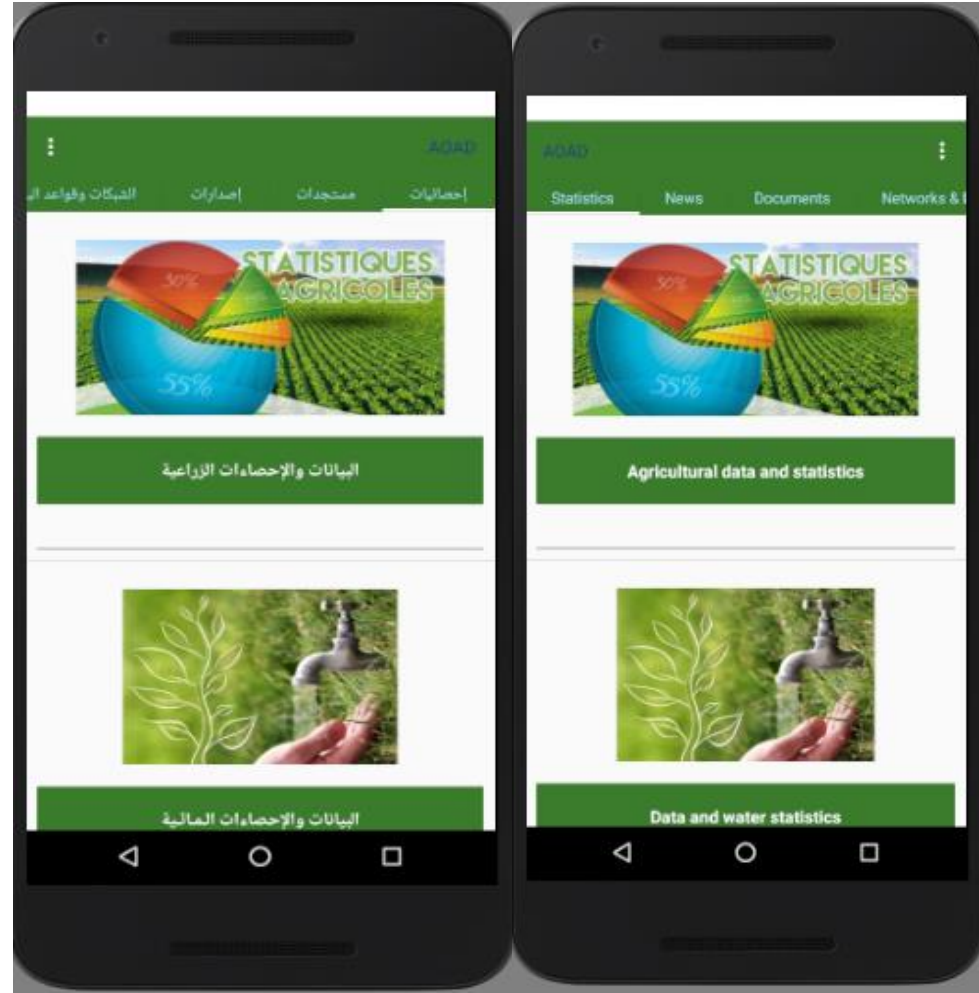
AOAD

إحصائيات مستجدات إصدارات الشبكات وقواعد ال

STATISTIQUES AGRICOLES

30%

55%

البيانات والإحصاءات الزراعية

البيانات والإحصاءات المائية

AOAD

Statistics News Documents Networks &

STATISTIQUES AGRICOLES

30%

55%

Agricultural data and statistics

Data and water statistics